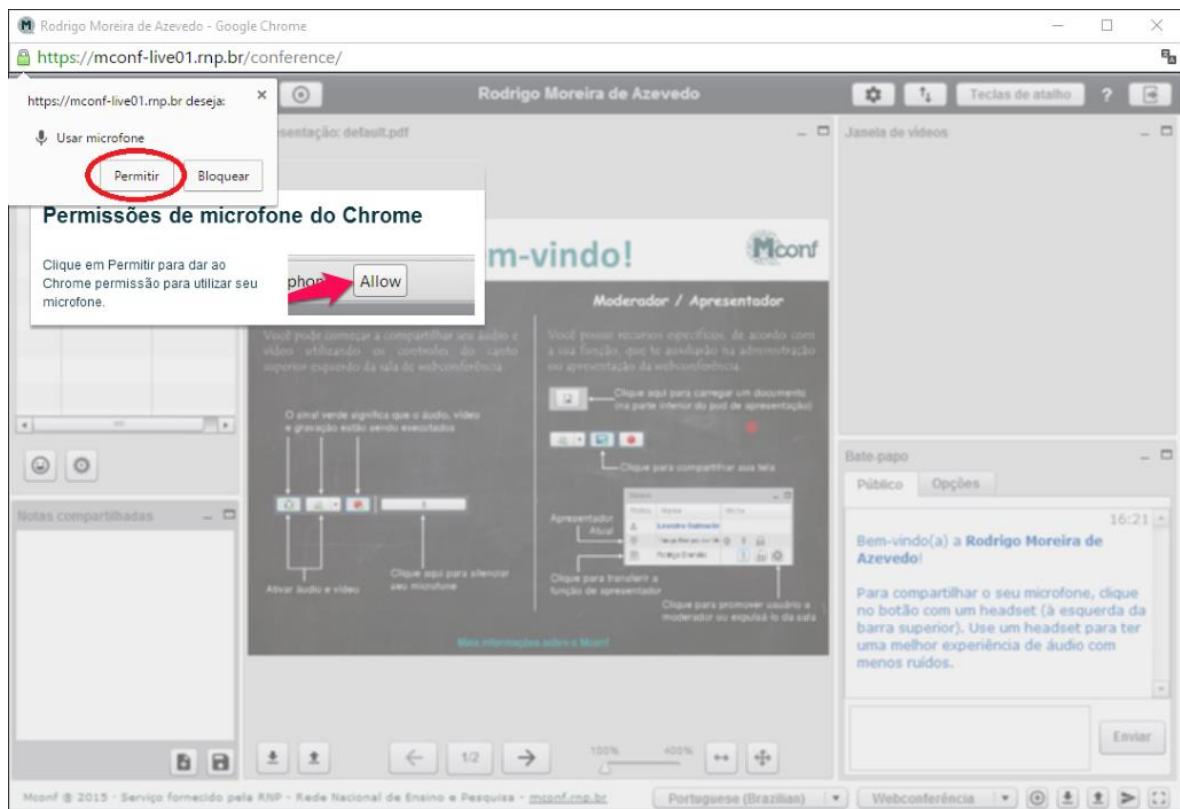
Rodrigo Moreira de Azevedo - Google Chrome

https://mconf-live01.rnp.br/conference/

https://mconf-live01.rnp.br deseja:

Usar microfone

Permitir Bloquear

Rodrigo Moreira de Azevedo

Teclas de atalho ?

sentação: default.pdf

Janela de vídeos

Permissões de microfone do Chrome

Clique em Permitir para dar ao Chrome permissão para utilizar seu microfone.

phon Allow

m-vindo!

Mconf

Moderador / Apresentador

Você pode começar a compartilhar seu áudio e vídeo utilizando os controles do canto superior esquerdo da sala de webconferência

Você possui recursos específicos, de acordo com a sua função, que te auxiliarão na administração ou apresentação da webconferência.

Clique aqui para carregar um documento (na parte inferior do pod de apresentação)

O sinal verde significa que o áudio, vídeo e gravação estão sendo executados

Clique para compartilhar sua tela

Apresentador Atual

Clique para transferir a função de apresentador

Clique para promover usuário a moderador ou expulsá-lo da sala

Ativar áudio e vídeo

Clique aqui para silenciar seu microfone

Mais informações sobre o Mconf

Notas compartilhadas

Bate-papo

Público Opções

16:21

Bem-vindo(a) a Rodrigo Moreira de Azevedo!

Para compartilhar o seu microfone, clique no botão com um headset (à esquerda da barra superior). Use um headset para ter uma melhor experiência de áudio com menos ruídos.

Enviar

1/2

100% 400%

Mconf © 2015 - Serviço fornecido pela RNP - Rede Nacional de Ensino e Pesquisa - mconf.rnp.br

Portuguese (Brazilian)

Webconferência